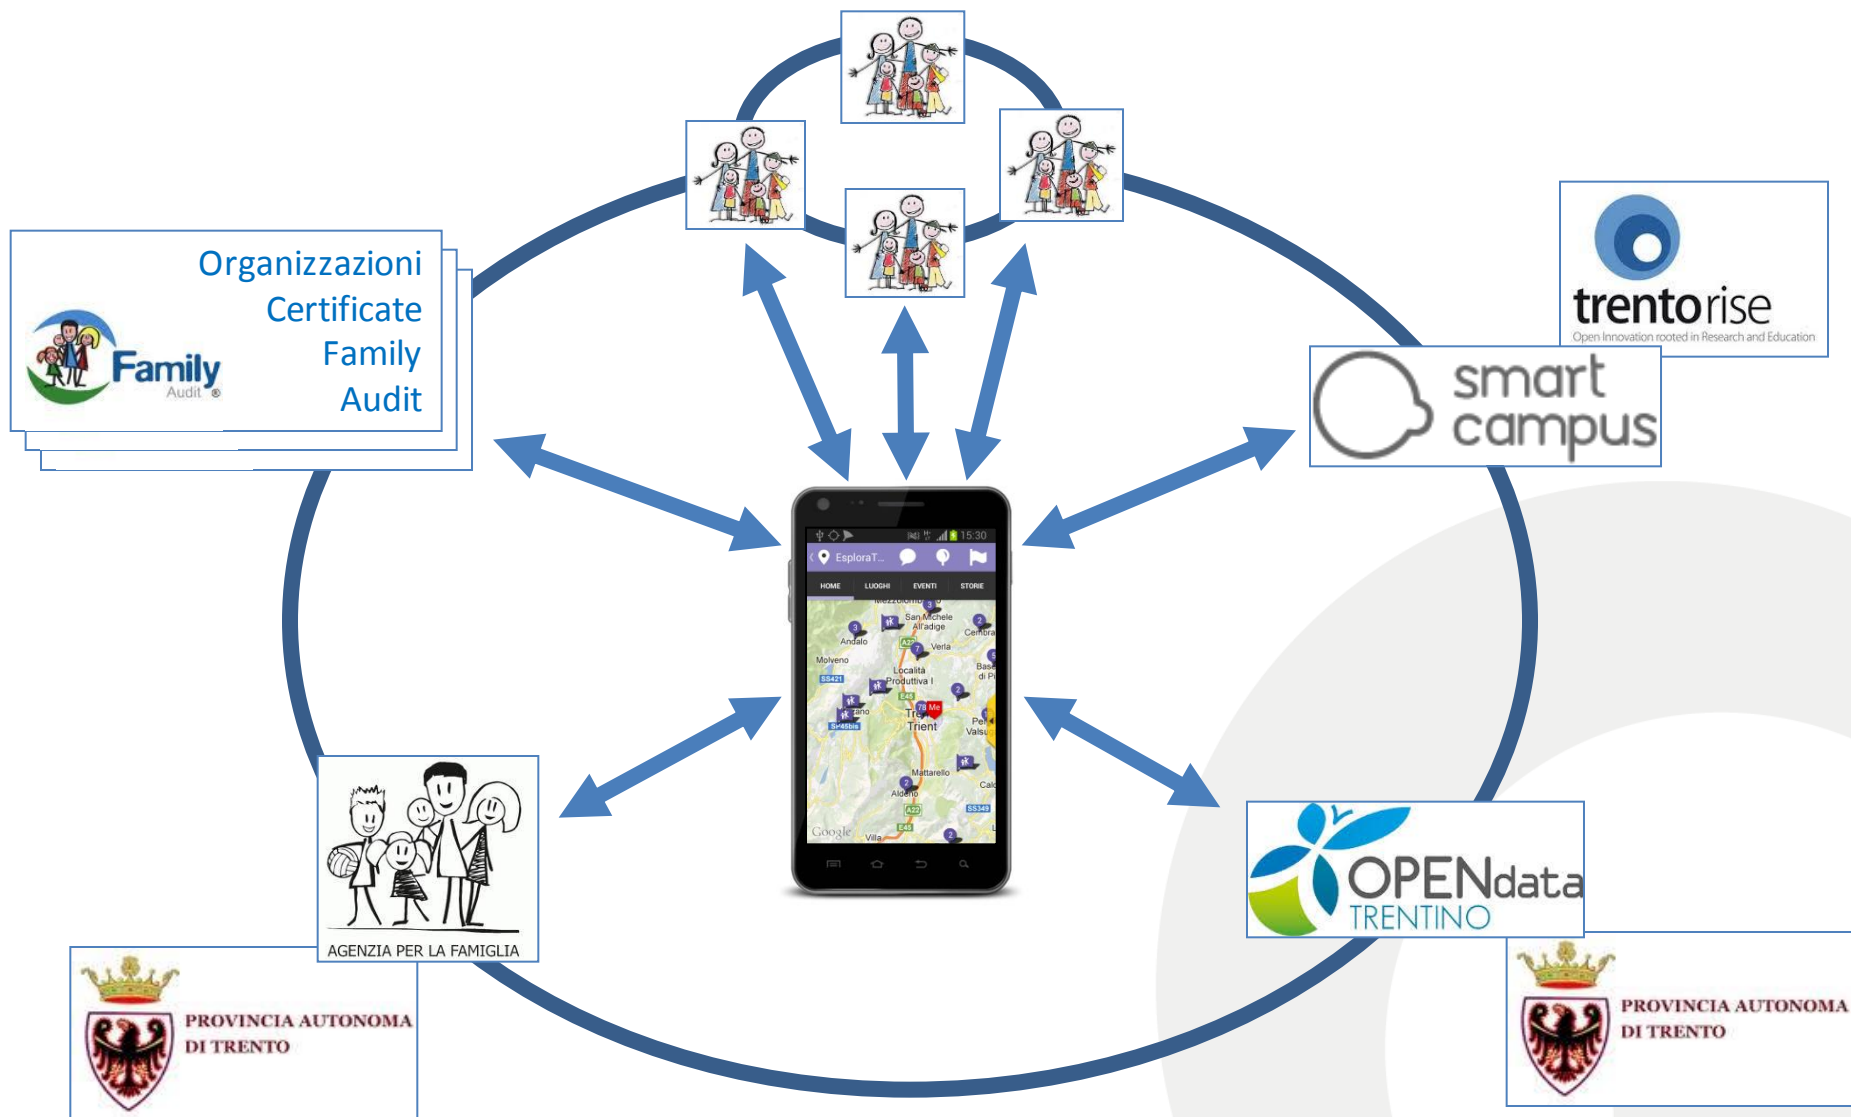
Organizzazioni Certificate Family Audit

Family Audit

trentorise
Open Innovation rooted in Research and Education

smart campus

15:30
EsploraT...
HOME LUOGHI EVENTI STORIE
San Michele All'adige
Andalo
Cembra
Verla
Molveno
Località Produttiva I
Trento Trient
Mattarello
Aldeno
Google

AGENZIA PER LA FAMIGLIA

OPENdata TRENTINO

PROVINCIA AUTONOMA DI TRENTO

PROVINCIA AUTONOMA DI TRENTO